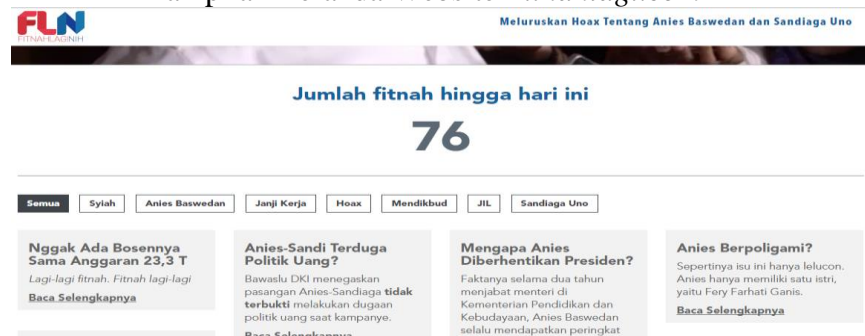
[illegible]

FLN
FITNAHLAGINIH

Meluruskan Hoax Tentang Anies Baswedan dan Sandiaga Uno

Jumlah fitnah hingga hari ini

76

Semua | Syiah | Anies Baswedan | Janji Kerja | Hoax | Mendikbud | JIL | Sandiaga Uno

Nggak Ada Bosennya Sama Anggaran 23,3 T

Lagi-lagi fitnah. Fitnah lagi-lagi

Baca Selengkapnya

Anies-Sandi Terduga Politik Uang?

Bawaslu DKI menegaskan pasangan Anies-Sandiaga **tidak terbukti** melakukan dugaan politik uang saat kampanye.

Baca Selengkapnya

Mengapa Anies Diberhentikan Presiden?

Faktanya selama dua tahun menjabat menteri di Kementerian Pendidikan dan Kebudayaan, Anies Baswedan selalu mendapatkan peringkat

Anies Berpoligami?

Sepertinya isu ini hanya lelucon. Anies hanya memiliki satu istri, yaitu Fery Farhati Ganis.

Baca Selengkapnya